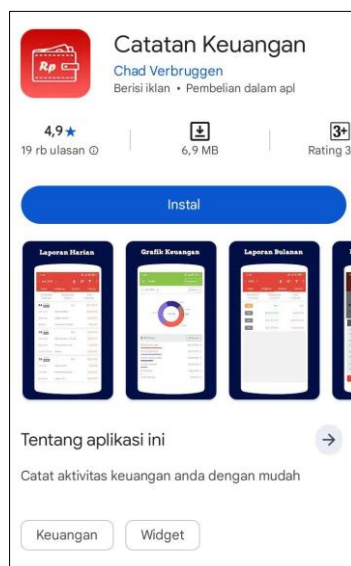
Rp

Catatan Keuangan
Chad Verbruggen
Berisi iklan • Pembelian dalam apl

4,9★
19 rb ulasan ⓘ

6,9 MB

3+
Rating 3

Instal

Laporan Harian

Grafik Keuangan

Laporan Bulanan

Tentang aplikasi ini

→

Catat aktivitas keuangan anda dengan mudah

Keuangan
Widget